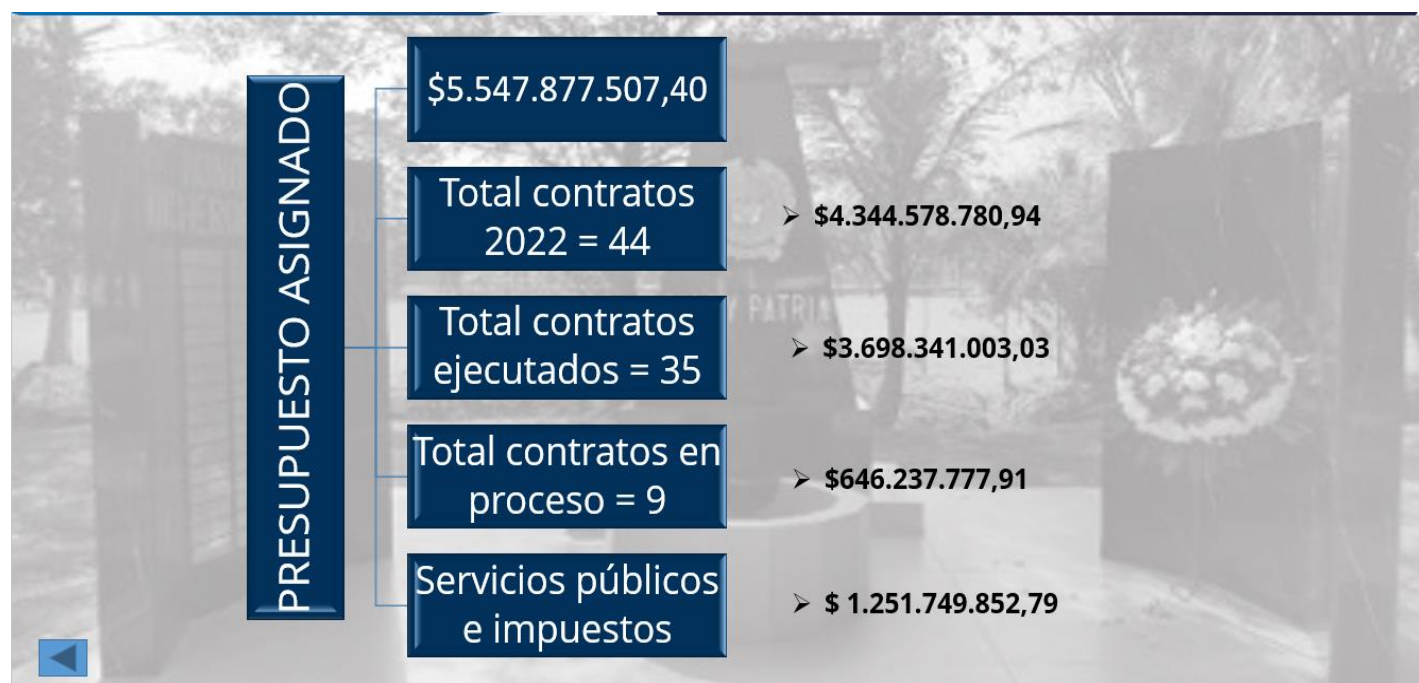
PRESUPUESTO ASIGNADO

$5.547.877.507,40

Total contratos 2022 = 44

➢ $4.344.578.780,94

Total contratos ejecutados = 35

➢ $3.698.341.003,03

Total contratos en proceso = 9

➢ $646.237.777,91

Servicios públicos e impuestos

➢ $ 1.251.749.852,79

PATRIA